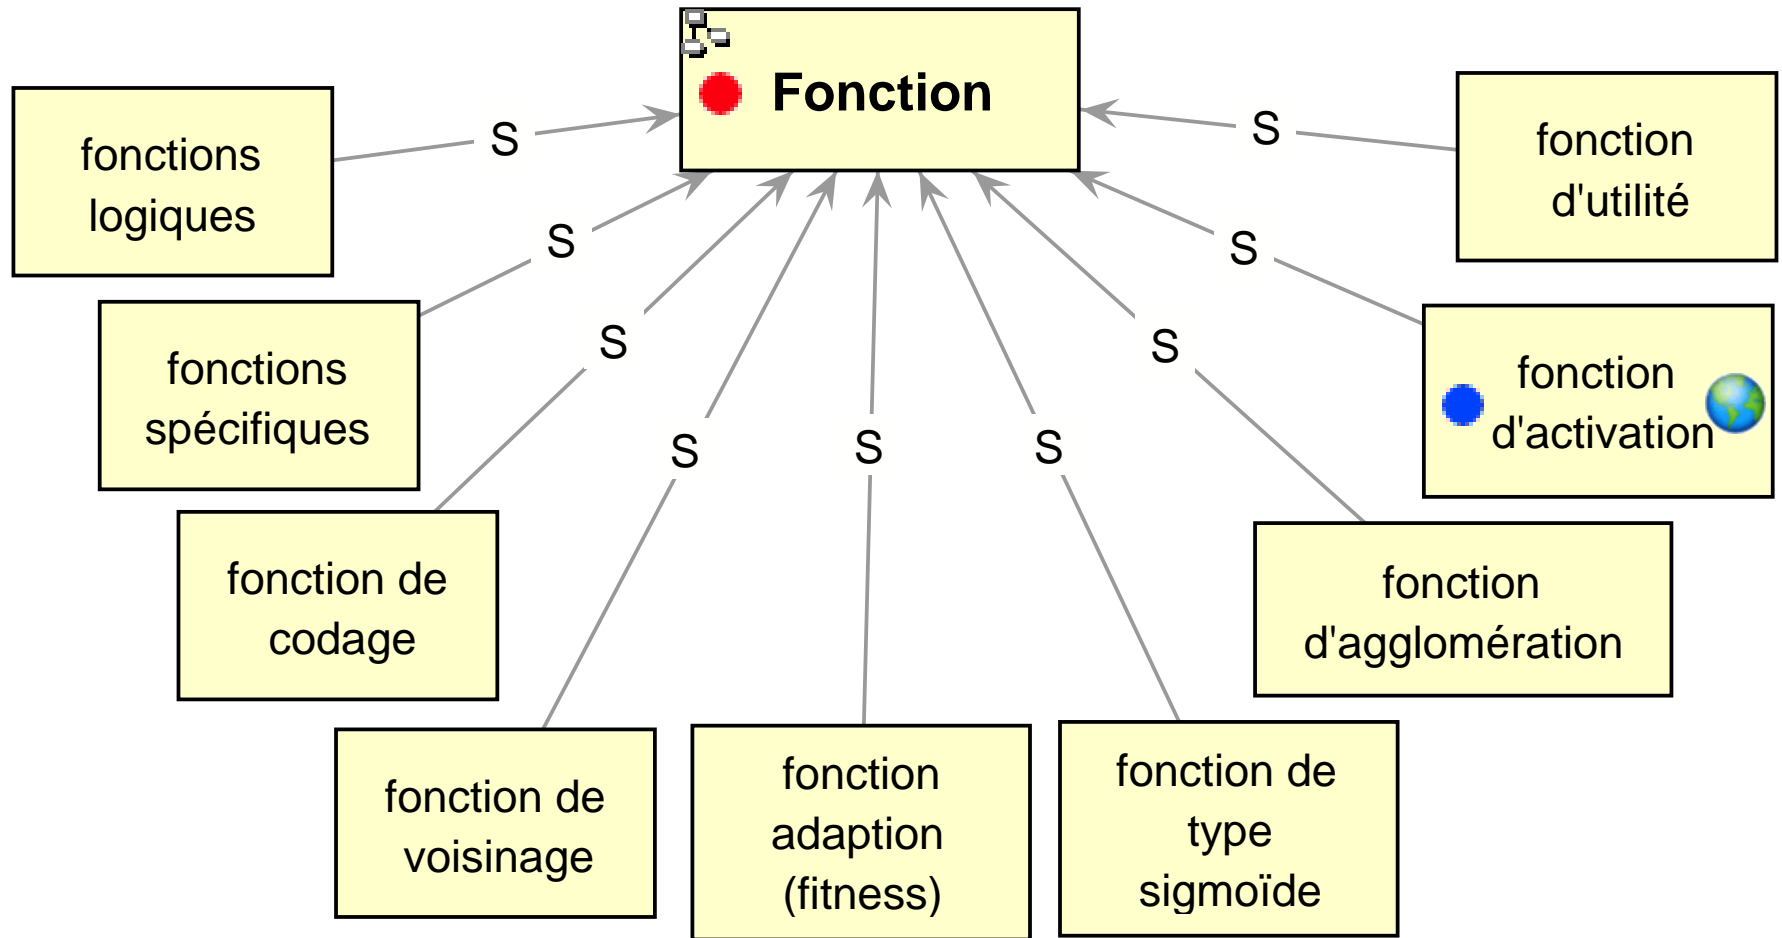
Fonction

fonctions logiques
S

fonction d'utilité
S

S
fonctions spécifiques

S
fonction d'activation

S
fonction de codage

S
fonction d'agglomération

S
fonction de voisinage

S
fonction adaption (fitness)

S
fonction de type sigmoïde

S